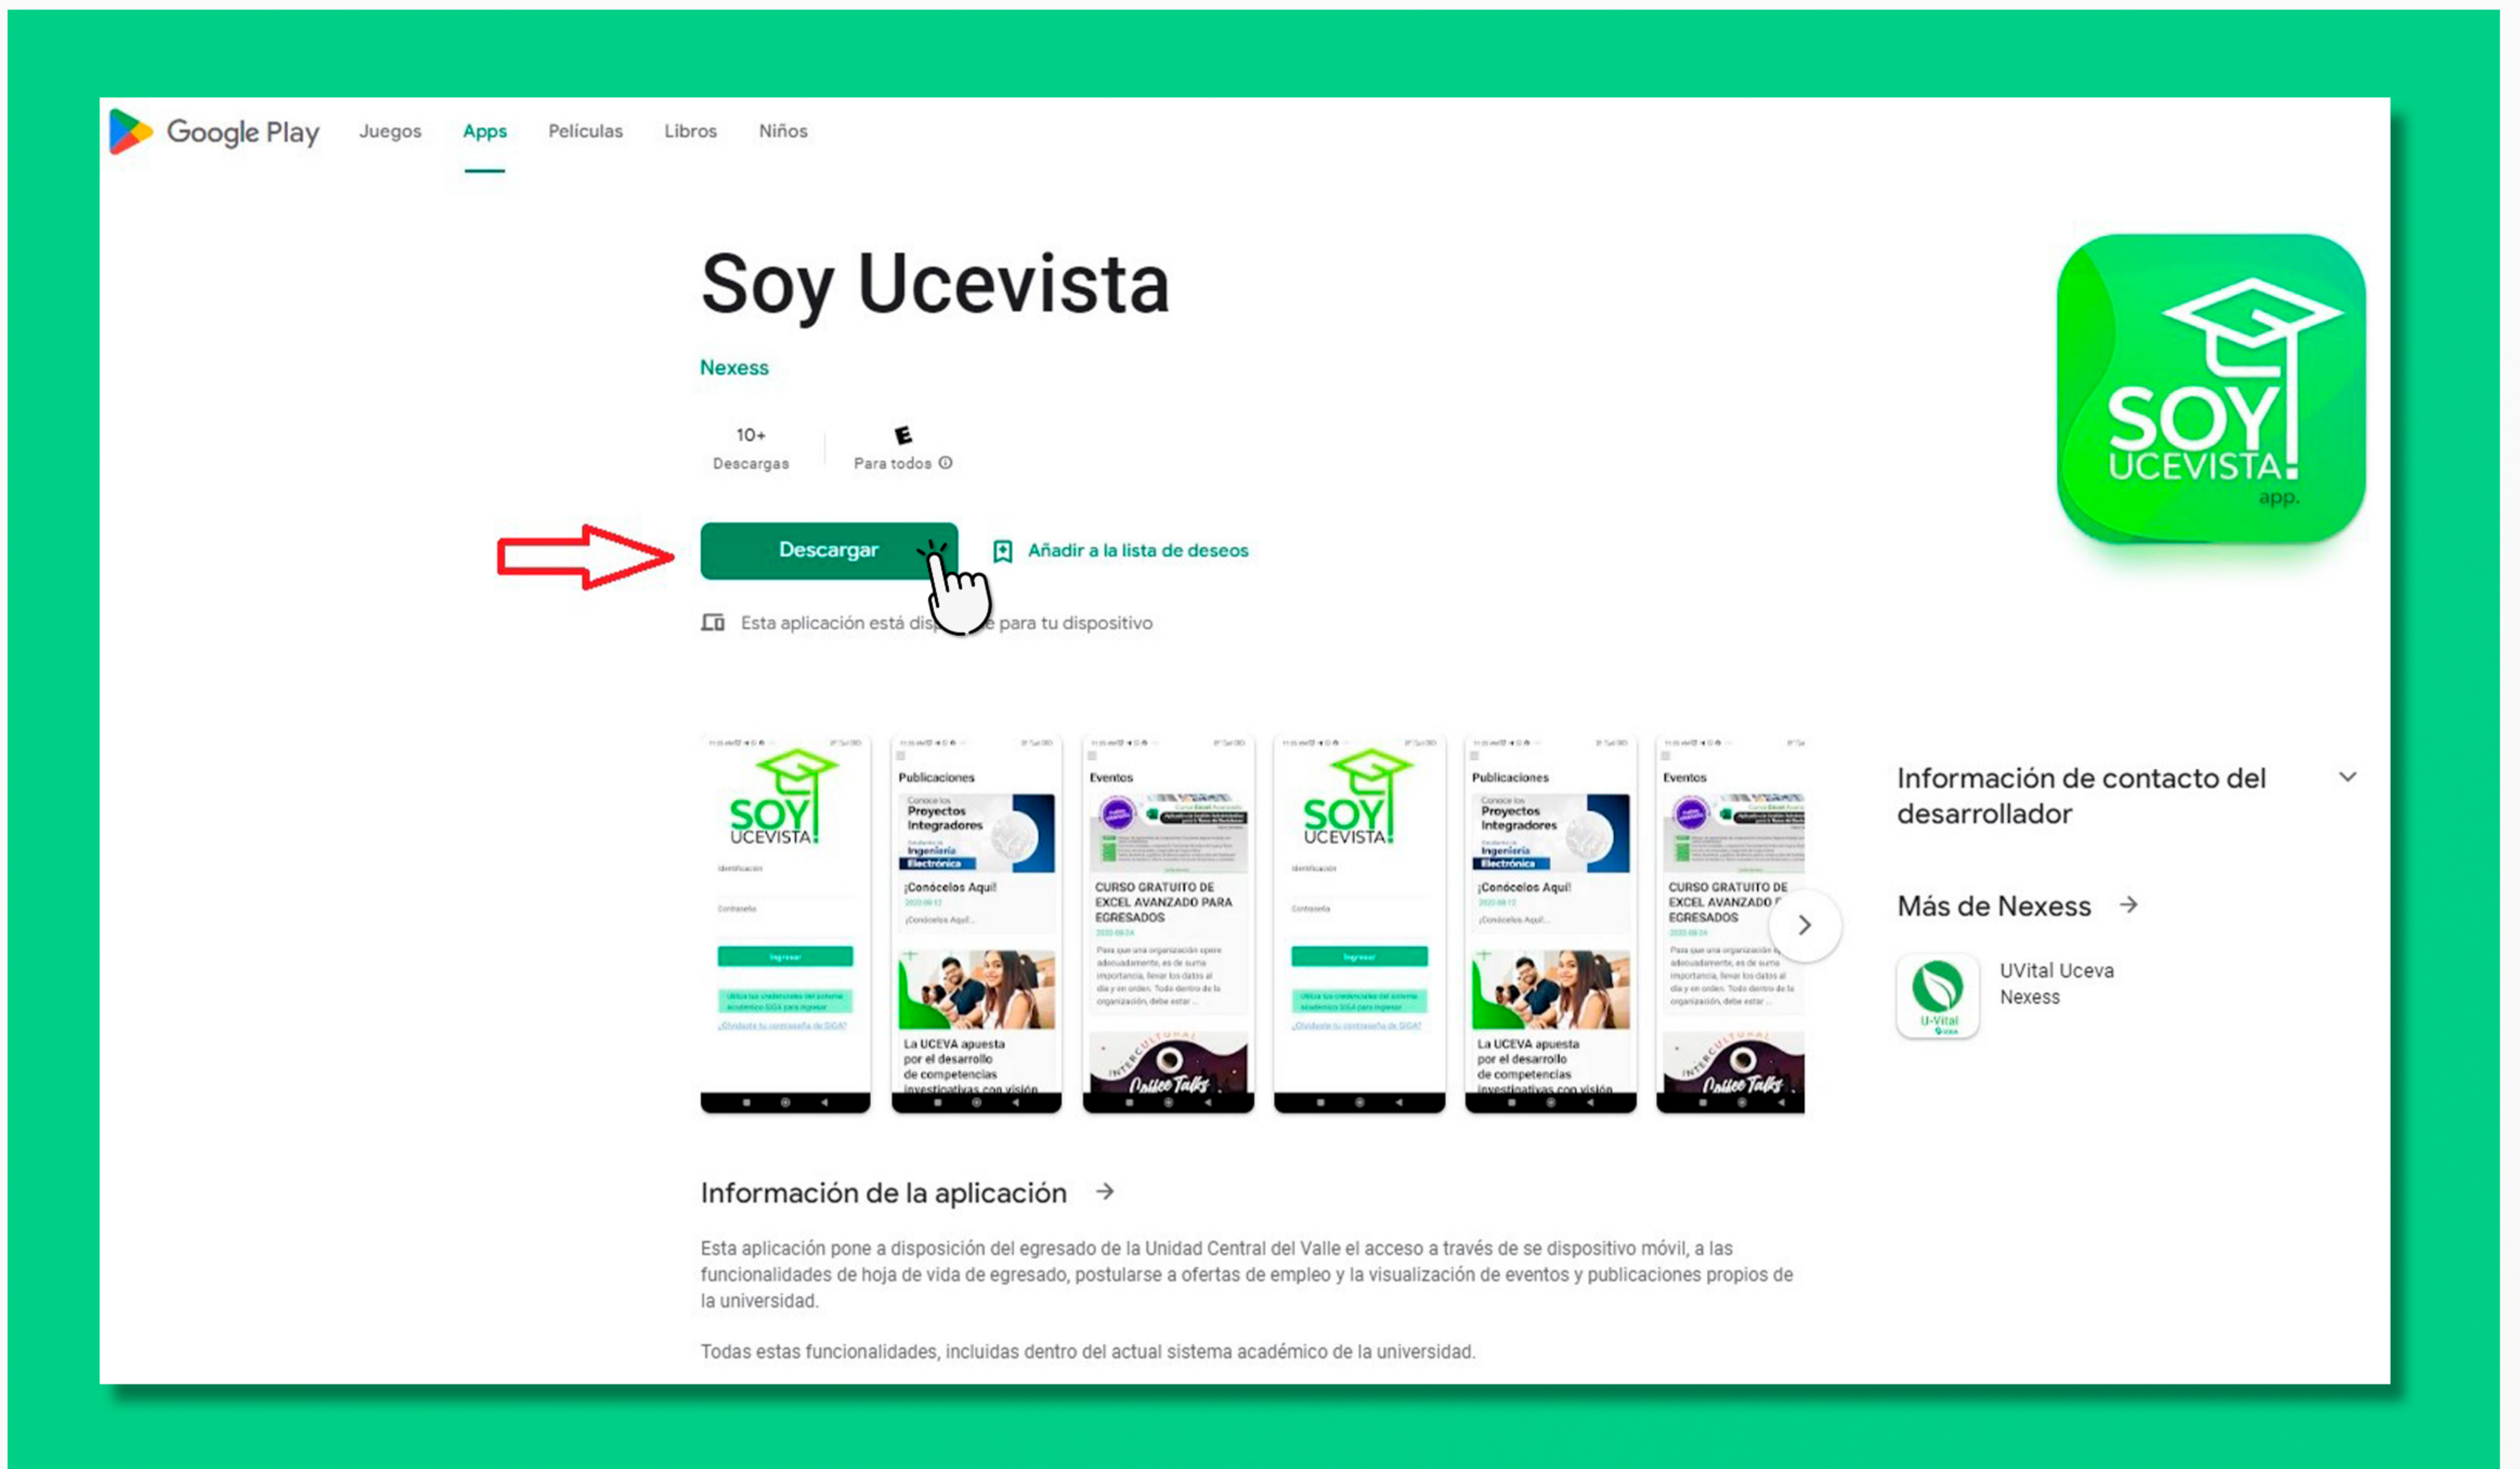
Google Play Juegos Apps Películas Libros Niños

Soy Ucevista

Nexess

10+
Descargas

E
Para todos ⓘ

Descargar

Añadir a la lista de deseos

Esta aplicación está dis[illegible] para tu dispositivo

SOY UCEVISTA! app.

SOY UCEVISTA!

Publicaciones
Proyectos Integradores
Ingeniería Electrónica
¡Conócelos Aquí!
La UCEVA apuesta por el desarrollo de competencias investigativas con visión

Eventos
CURSO GRATUITO DE EXCEL AVANZADO PARA EGRESADOS
Coffee Talks

SOY UCEVISTA!

Publicaciones
Proyectos Integradores
Ingeniería Electrónica
¡Conócelos Aquí!
La UCEVA apuesta por el desarrollo de competencias investigativas con visión

Eventos
CURSO GRATUITO DE EXCEL AVANZADO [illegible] EGRESADOS
Coffee Talks

Información de contacto del desarrollador

Más de Nexess →

UVital Uceva
Nexess

Información de la aplicación →

Esta aplicación pone a disposición del egresado de la Unidad Central del Valle el acceso a través de se dispositivo móvil, a las funcionalidades de hoja de vida de egresado, postularse a ofertas de empleo y la visualización de eventos y publicaciones propios de la universidad.

Todas estas funcionalidades, incluidas dentro del actual sistema académico de la universidad.